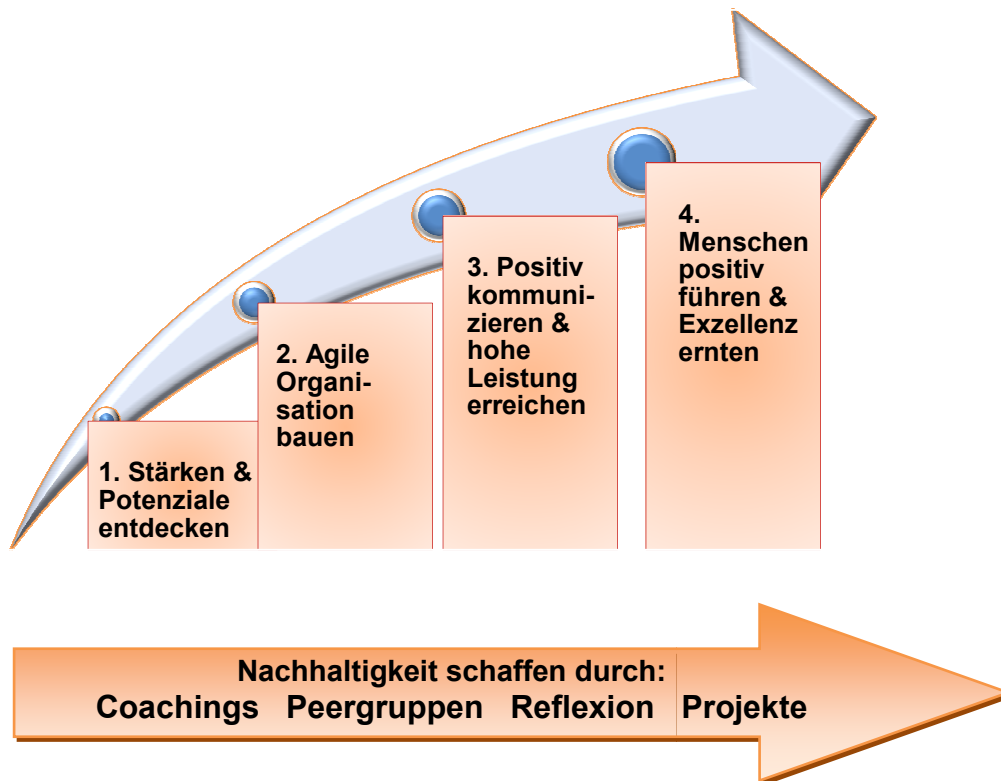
1. Stärken & Potenziale entdecken

2. Agile Organisation bauen

3. Positiv kommunizieren & hohe Leistung erreichen

4. Menschen positiv führen & Exzellenz ernten

Nachhaltigkeit schaffen durch:
Coachings Peergruppen Reflexion Projekte